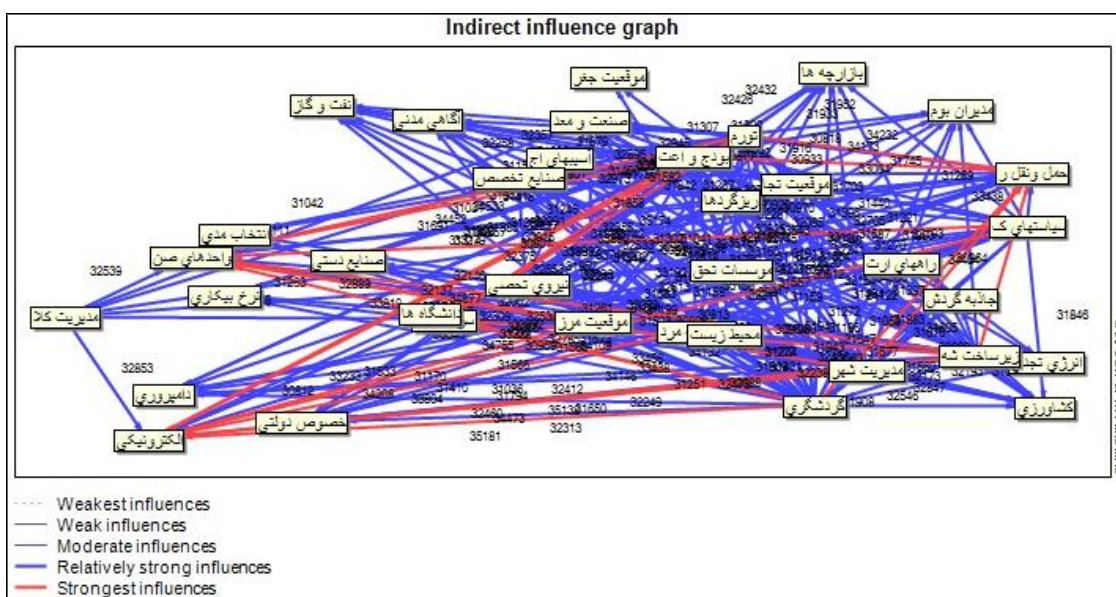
Indirect influence graph

موقعیت جغر
بازارچه ها
نفت و گاز
آگاهی مدنی
صنعت و معد
مدیران بوم
تورم
آسیبهای اج
بودج و اعت
صنایع تخصص
موقعیت تجا
حمل ونقل ر
ریزگردها
انتخاب مدل
سیاستهای ک
واحدهای صن
صنایع دستی
راههای ارت
نیروی تحصی
موسسات تحق
نرخ بیکاری
جاذبه گردش
دانشگاه ها
موقعیت مرز
مدیریت کالا
محیط زیست
مرد
زیرساخت شه
انرژی تجد
مدیریت شهر
داهپروری
گردشگری
کشاورزی
خصوص دولتی
الکترونیکی

31042
32539
32653
31846
32432
32426
31307
34232
35181
32313
32412
32849
32546
31251
32460
31610
35136
31233
31170
31410
36694

Weakest influences
Weak influences
Moderate influences
Relatively strong influences
Strongest influences